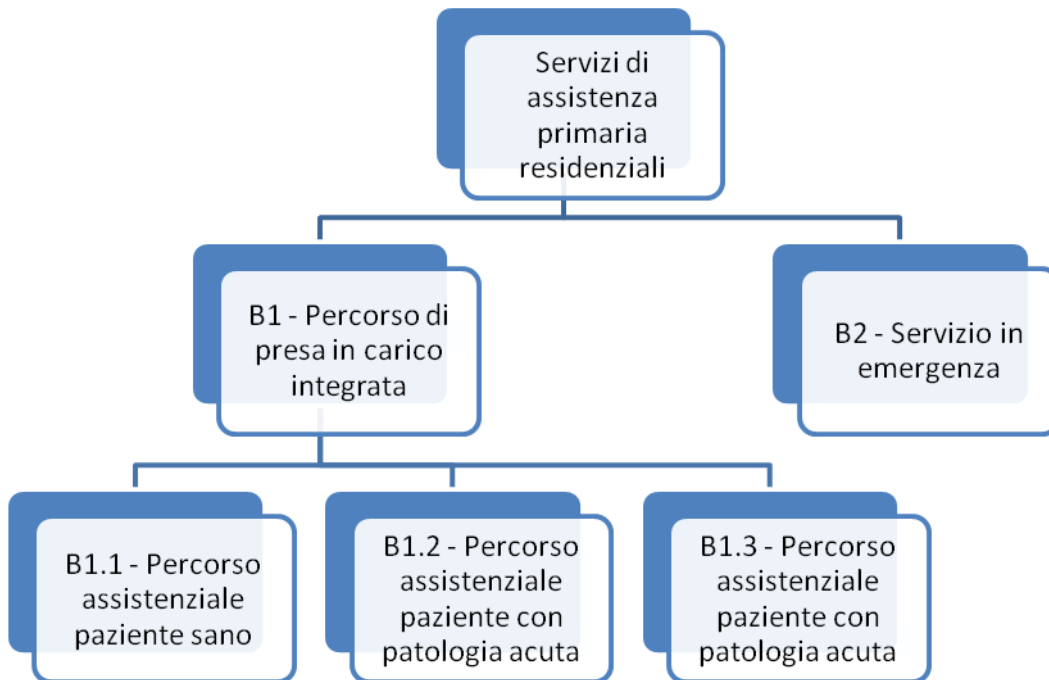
Servizi di assistenza primaria residenziali

B1 - Percorso di presa in carico integrata

B2 - Servizio in emergenza

B1.1 - Percorso assistenziale paziente sano

B1.2 - Percorso assistenziale paziente con patologia acuta

B1.3 - Percorso assistenziale paziente con patologia acuta